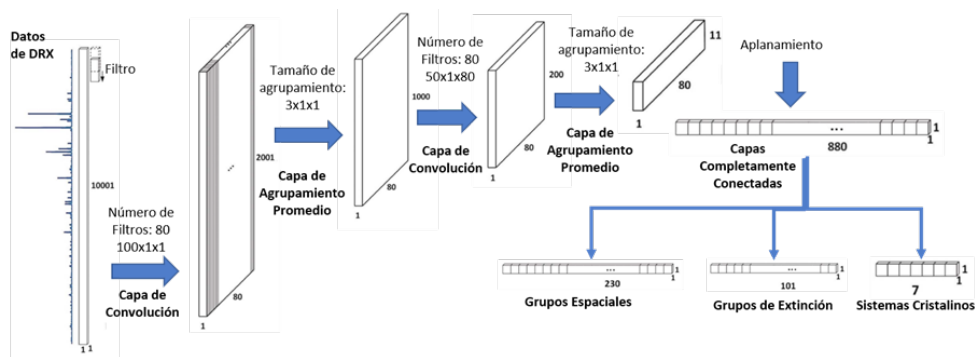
Datos de DRX

Filtro

10001

1 1

Número de Filtros: 80
100x1x1

Capa de Convolución

2001

80

1

Tamaño de agrupamiento: 3x1x1

Capa de Agrupamiento Promedio

1000

80

1

Número de Filtros: 80
50x1x80

Capa de Convolución

200

80

1

Tamaño de agrupamiento: 3x1x1

Capa de Agrupamiento Promedio

11

80

1

Aplanamiento

...

1
1

Capas Completamente Conectadas

880

...

230

1
1

Grupos Espaciales

...

101

1
1

Grupos de Extinción

7

1
1

Sistemas Cristalinos